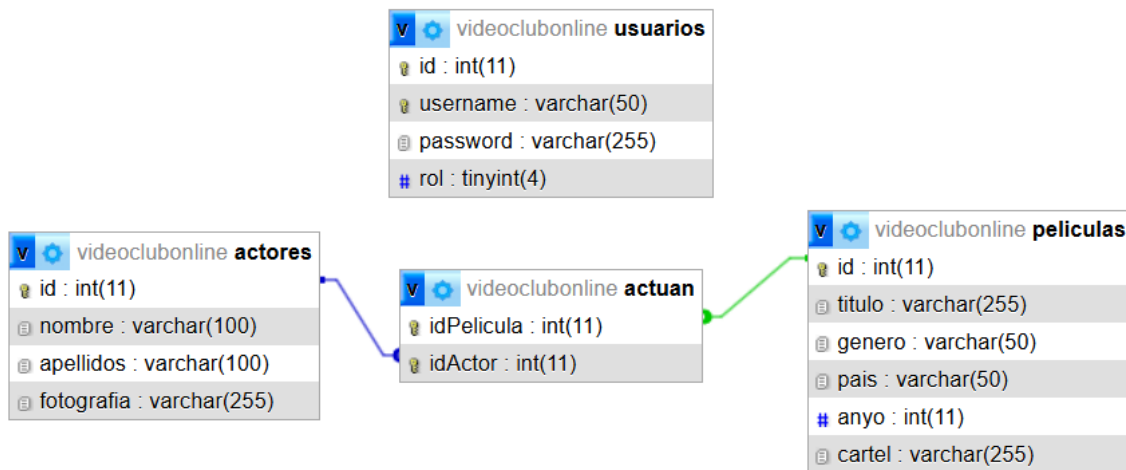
V videoclubonline usuarios
id : int(11)
username : varchar(50)
password : varchar(255)
# rol : tinyint(4)

V videoclubonline actores
id : int(11)
nombre : varchar(100)
apellidos : varchar(100)
fotografia : varchar(255)

V videoclubonline actuan
idPelicula : int(11)
idActor : int(11)

V videoclubonline peliculas
id : int(11)
titulo : varchar(255)
genero : varchar(50)
pais : varchar(50)
# anyo : int(11)
cartel : varchar(255)